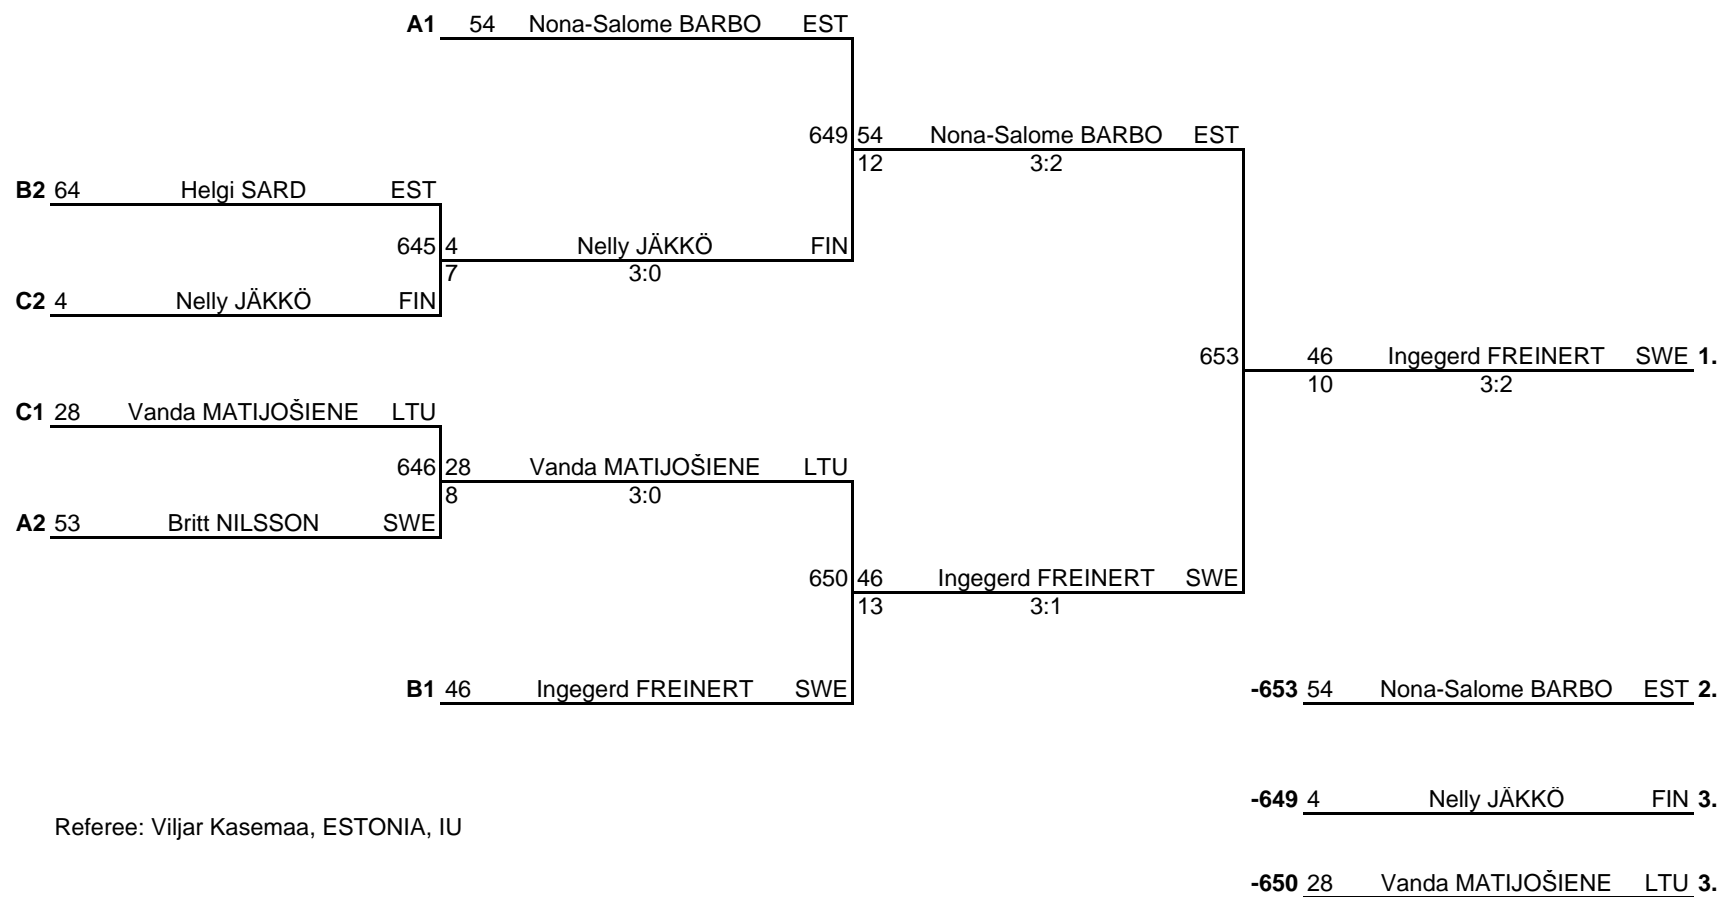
A1 54 Nona-Salome BARBO EST

649 54 Nona-Salome BARBO EST
12 3:2

B2 64 Helgi SARD EST

645 4 Nelly JÄKKÖ FIN
7 3:0

C2 4 Nelly JÄKKÖ FIN

653 46 Ingegerd FREINERT SWE 1.
10 3:2

C1 28 Vanda MATIJOŠIENE LTU

646 28 Vanda MATIJOŠIENE LTU
8 3:0

A2 53 Britt NILSSON SWE

650 46 Ingegerd FREINERT SWE
13 3:1

B1 46 Ingegerd FREINERT SWE

-653 54 Nona-Salome BARBO EST 2.

-649 4 Nelly JÄKKÖ FIN 3.

Referee: Viljar Kasemaa, ESTONIA, IU

-650 28 Vanda MATIJOŠIENE LTU 3.